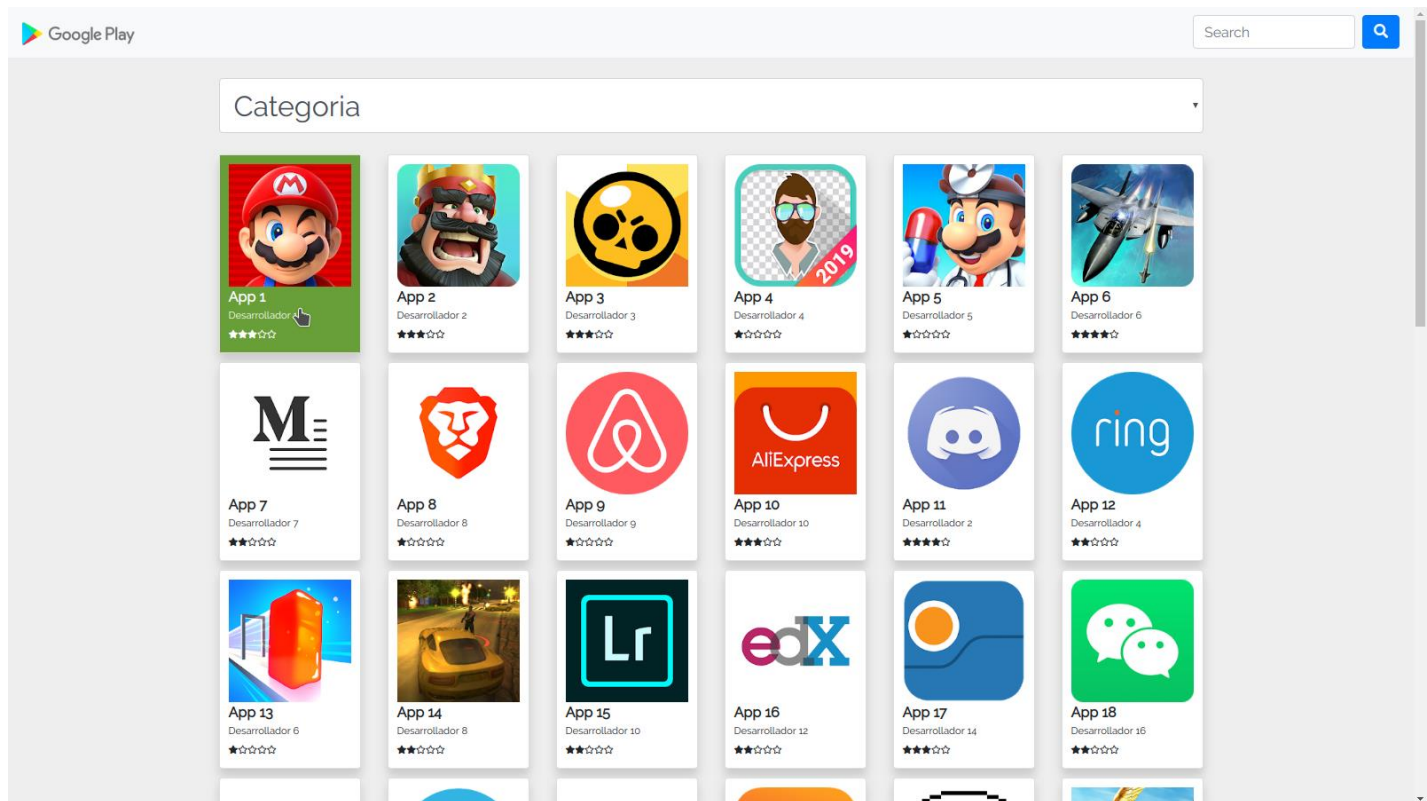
Google Play

Search

Categoria

M

2019

App 1
Desarrollador
★★★☆☆

App 2
Desarrollador 2
★★★☆☆

App 3
Desarrollador 3
★★★☆☆

App 4
Desarrollador 4
★☆☆☆☆

App 5
Desarrollador 5
★☆☆☆☆

App 6
Desarrollador 6
★★★★☆

App 7
Desarrollador 7
★★☆☆☆

App 8
Desarrollador 8
★☆☆☆☆

App 9
Desarrollador 9
★☆☆☆☆

AliExpress

App 10
Desarrollador 10
★★★☆☆

App 11
Desarrollador 2
★★★★☆

ring

App 12
Desarrollador 4
★★☆☆☆

App 13
Desarrollador 6
★☆☆☆☆

App 14
Desarrollador 8
★★☆☆☆

Lr

App 15
Desarrollador 10
★★☆☆☆

edX

App 16
Desarrollador 12
★★☆☆☆

App 17
Desarrollador 14
★★★☆☆

App 18
Desarrollador 16
★★☆☆☆